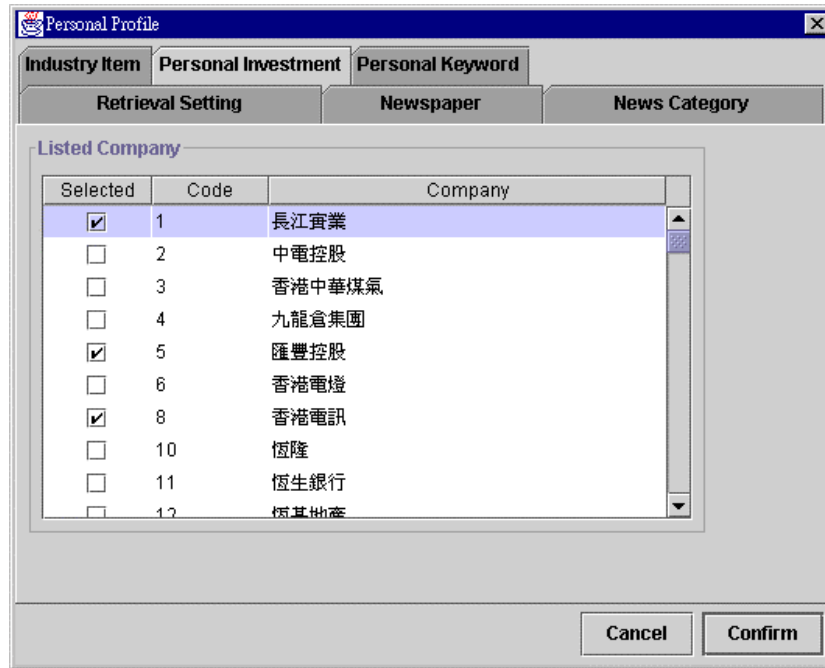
Personal Profile

Industry Item | Personal Investment | Personal Keyword

Retrieval Setting | Newspaper | News Category

Listed Company

| Selected | Code | Company |
|---|---|---|
| ✔ | 1 | 長江實業 |
| ☐ | 2 | 中電控股 |
| ☐ | 3 | 香港中華煤氣 |
| ☐ | 4 | 九龍倉集團 |
| ✔ | 5 | 匯豐控股 |
| ☐ | 6 | 香港電燈 |
| ✔ | 8 | 香港電訊 |
| ☐ | 10 | 恆隆 |
| ☐ | 11 | 恆生銀行 |
| ☐ | 12 | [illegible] |

Cancel Confirm